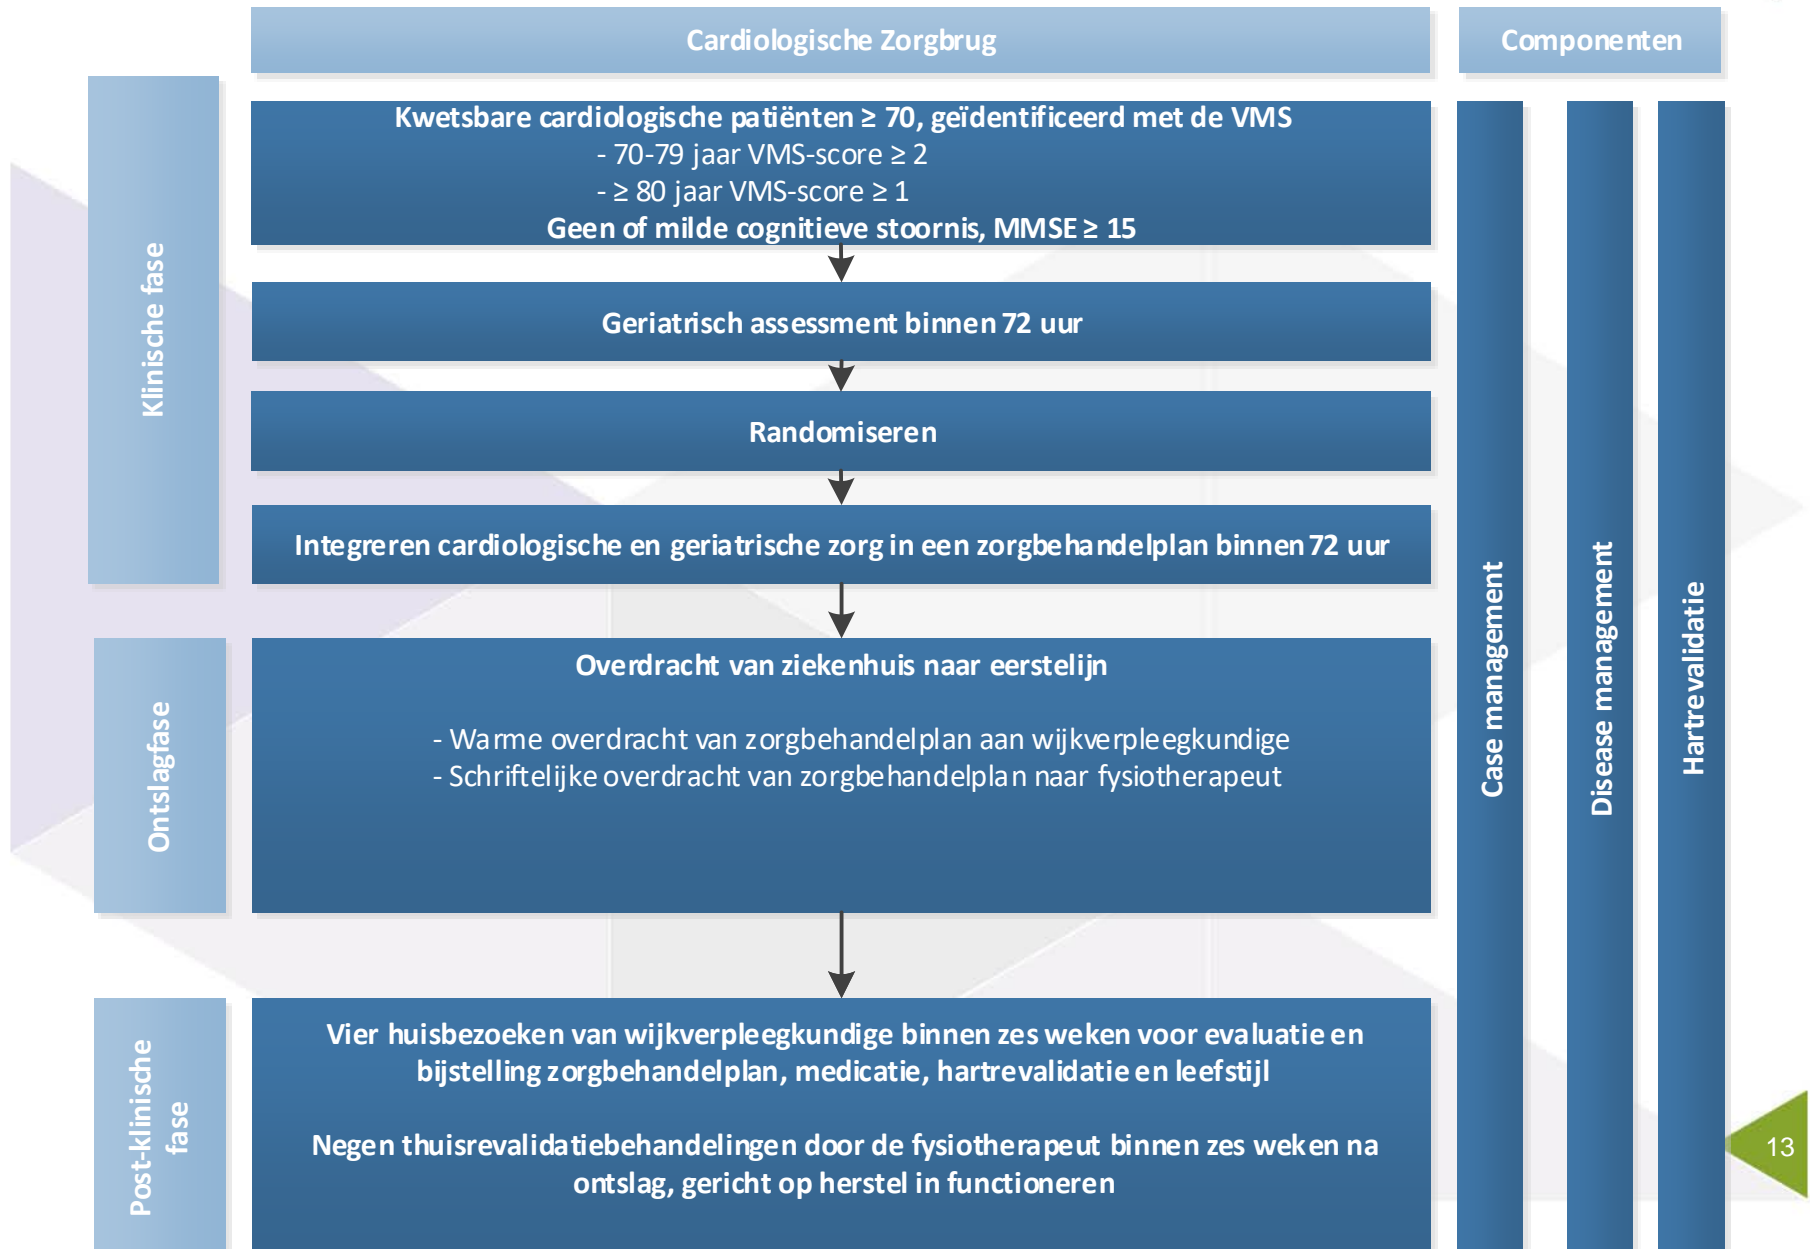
Cardiologische Zorgbrug

Componenten

Klinische fase

Kwetsbare cardiologische patiënten ≥ 70, geïdentificeerd met de VMS
- 70-79 jaar VMS-score ≥ 2
- ≥ 80 jaar VMS-score ≥ 1
Geen of milde cognitieve stoornis, MMSE ≥ 15

Geriatrisch assessment binnen 72 uur

Randomiseren

Integreren cardiologische en geriatrische zorg in een zorgbehandelplan binnen 72 uur

Ontslagfase

Overdracht van ziekenhuis naar eerstelijn

- Warme overdracht van zorgbehandelplan aan wijkverpleegkundige
- Schriftelijke overdracht van zorgbehandelplan naar fysiotherapeut

Post-klinische fase

Vier huisbezoeken van wijkverpleegkundige binnen zes weken voor evaluatie en bijstelling zorgbehandelplan, medicatie, hartrevalidatie en leefstijl

Negen thuisrevalidatiebehandelingen door de fysiotherapeut binnen zes weken na ontslag, gericht op herstel in functioneren

Case management

Disease management

Hartrevalidatie

13